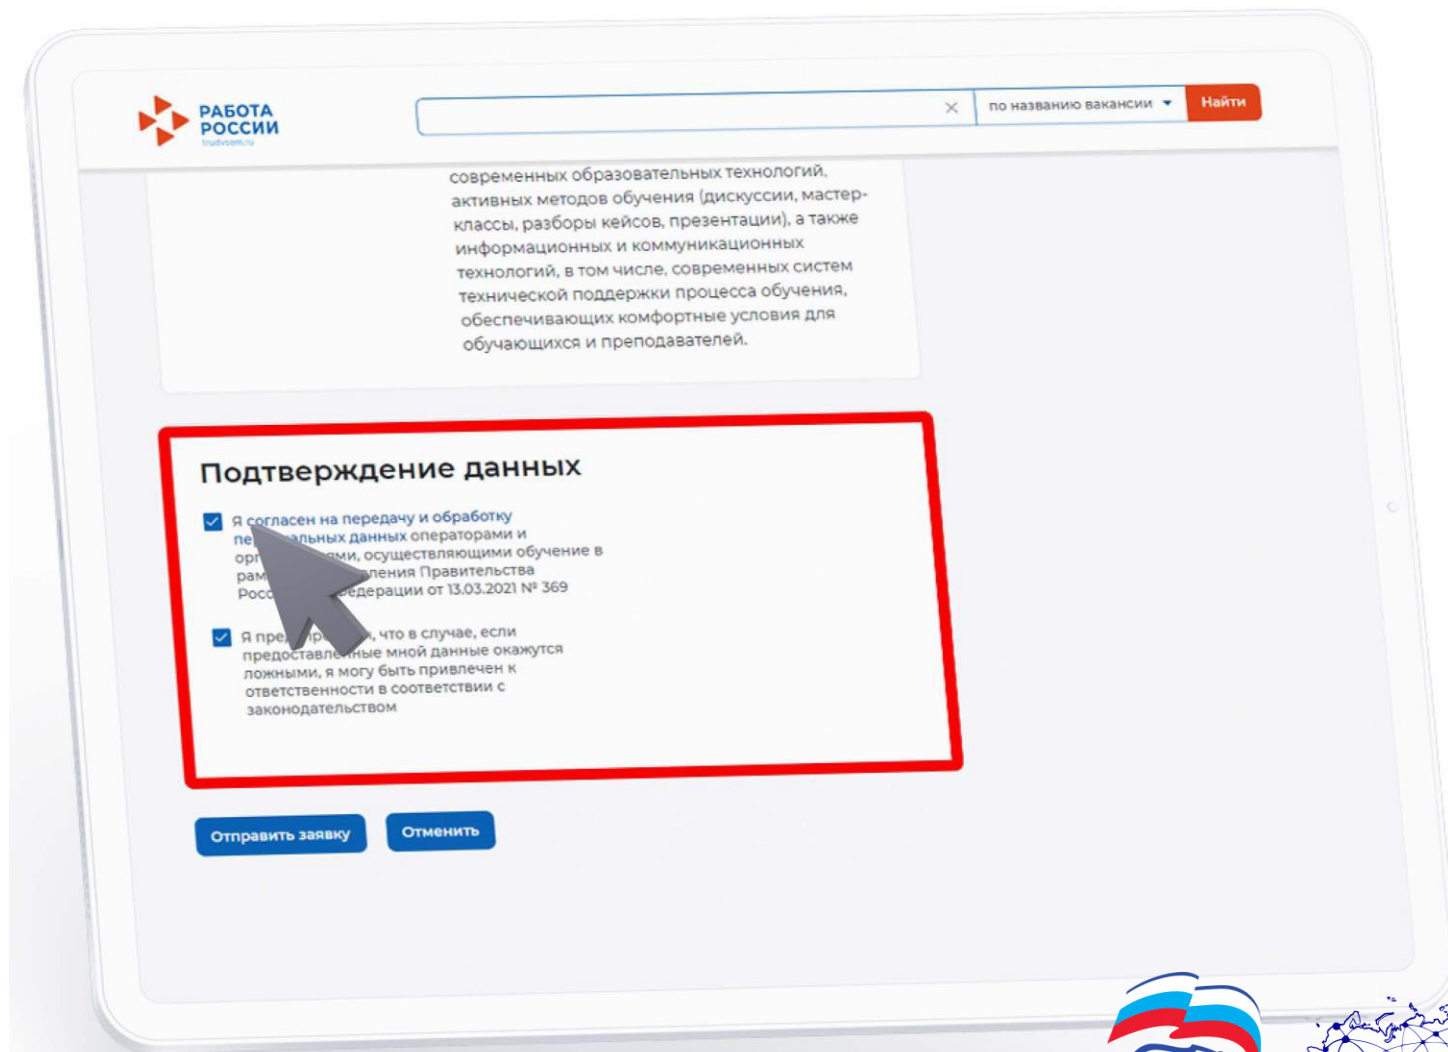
РАБОТА РОССИИ
trudvsem.ru

по названию вакансии

Найти

современных образовательных технологий, активных методов обучения (дискуссии, мастер-классы, разборы кейсов, презентации), а также информационных и коммуникационных технологий, в том числе, современных систем технической поддержки процесса обучения, обеспечивающих комфортные условия для обучающихся и преподавателей.

Подтверждение данных

Я согласен на передачу и обработку пе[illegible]альных данных операторами и ор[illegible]ми, осуществляющими обучение в рам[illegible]ления Правительства Рос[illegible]едерации от 13.03.2021 № 369

Я пре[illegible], что в случае, если предоставле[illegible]ные мной данные окажутся ложными, я могу быть привлечен к ответственности в соответствии с законодательством

Отправить заявку

Отменить